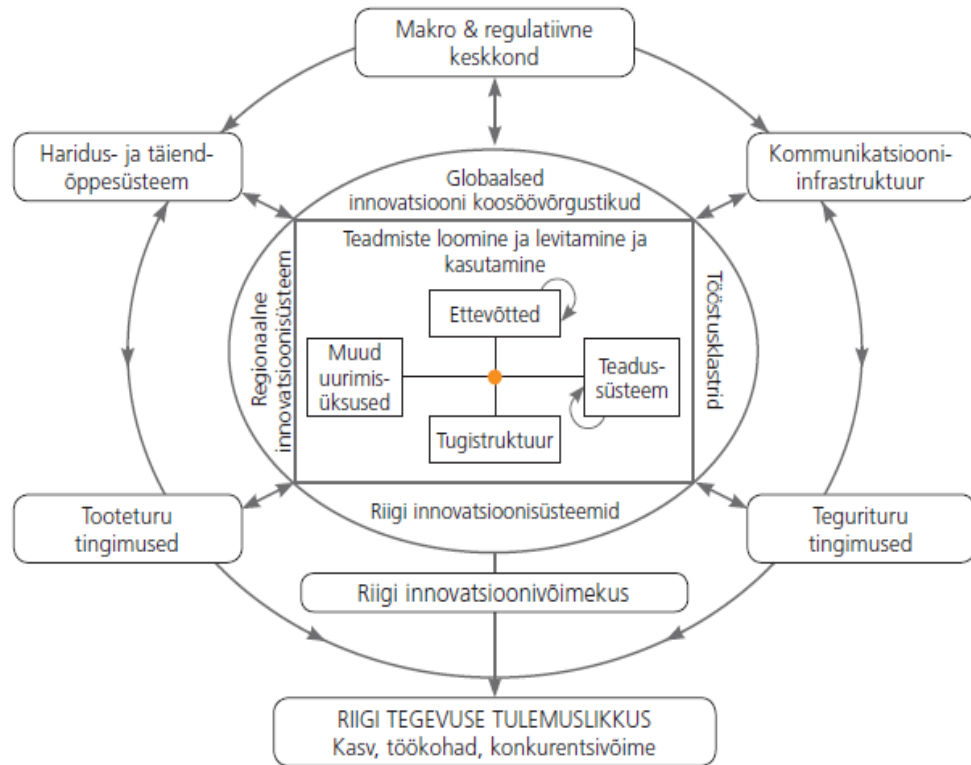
Makro & regulatiivne keskkond

Haridus- ja täiendõppesüsteem

Kommunikatsiooniinfrastruktuur

Globaalsed innovatsiooni koosöövõrgustikud

Teadmiste loomine ja levitamine ja kasutamine

Regionaalne innovatsioonisüsteem

Tööstusklastrid

Ettevõtted

Muud uurimisüksused

Teadussüsteem

Tugistruktuur

Riigi innovatsioonisüsteemid

Tooteturu tingimused

Tegurituru tingimused

Riigi innovatsioonivõimekus

RIIGI TEGEVUSE TULEMUSLIKKUS
Kasv, töökohad, konkurentsivõime